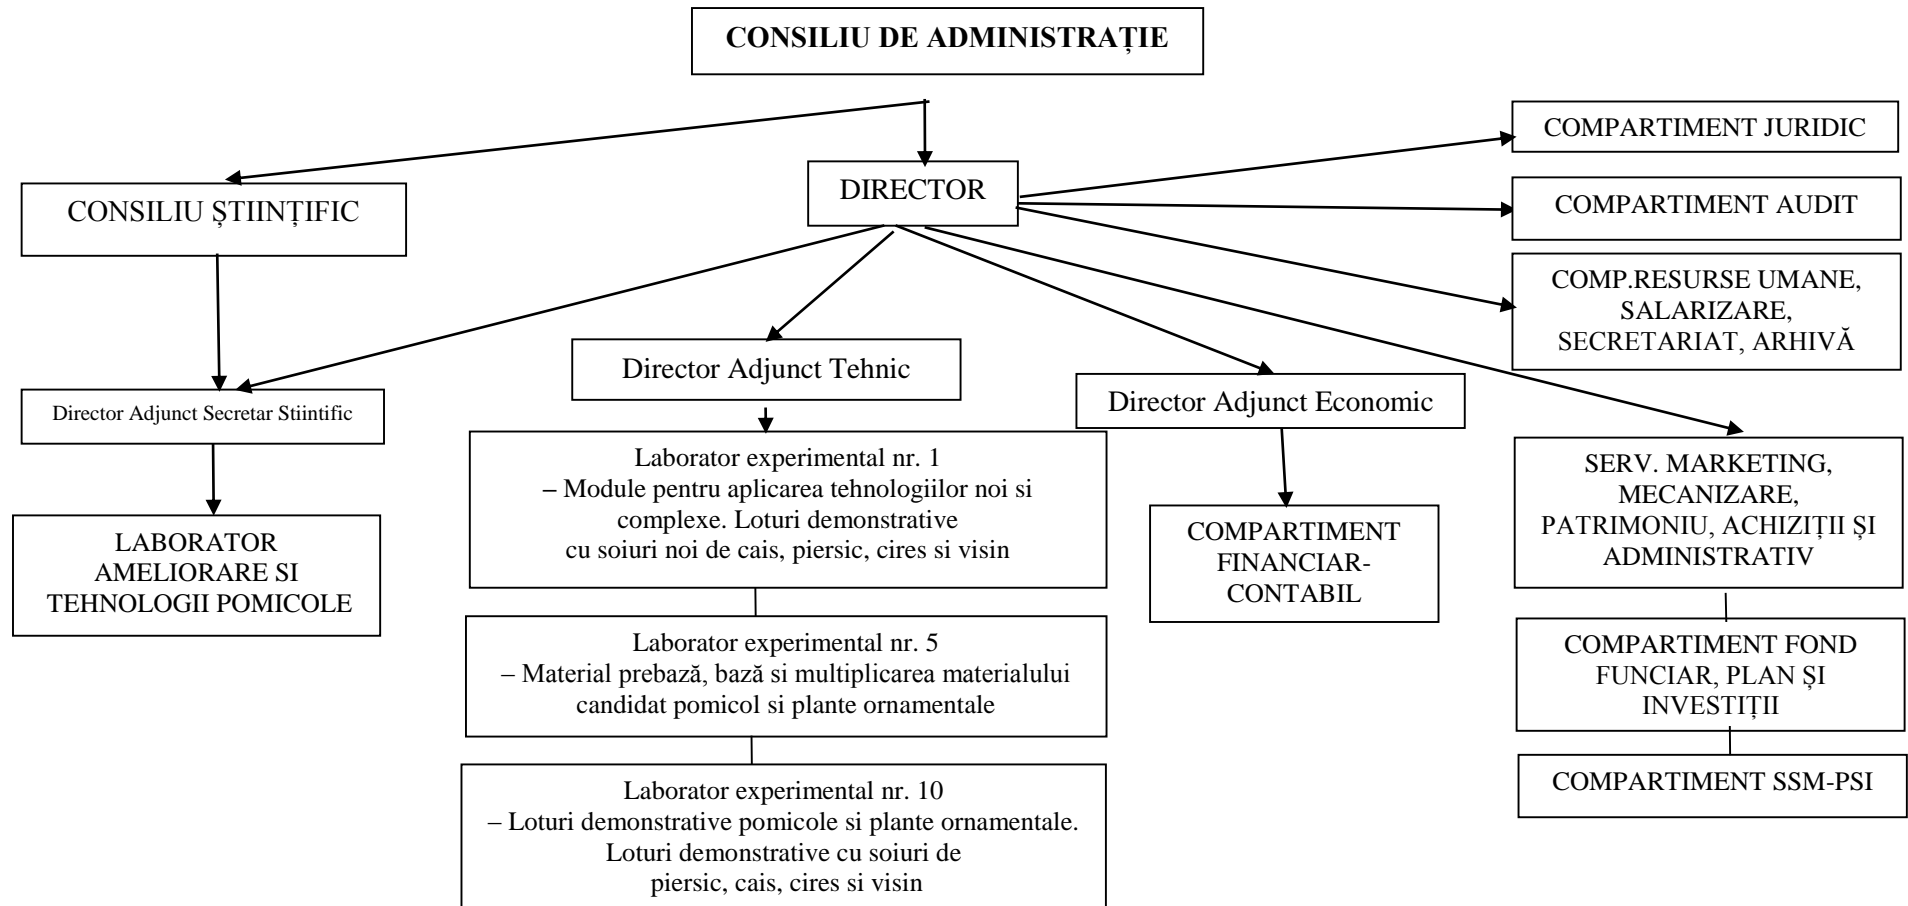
CONSILIU DE ADMINISTRAȚIE

CONSILIU ȘTIINȚIFIC

DIRECTOR

COMPARTIMENT JURIDIC

COMPARTIMENT AUDIT

COMP.RESURSE UMANE, SALARIZARE, SECRETARIAT, ARHIVĂ

Director Adjunct Tehnic

Director Adjunct Secretar Stiintific

Director Adjunct Economic

LABORATOR AMELIORARE SI TEHNOLOGII POMICOLE

Laborator experimental nr. 1
– Module pentru aplicarea tehnologiilor noi si complexe. Loturi demonstrative cu soiuri noi de cais, piersic, cires si visin

COMPARTIMENT FINANCIAR-CONTABIL

SERV. MARKETING, MECANIZARE, PATRIMONIU, ACHIZIȚII ȘI ADMINISTRATIV

Laborator experimental nr. 5
– Material prebază, bază si multiplicarea materialului candidat pomicol si plante ornamentale

COMPARTIMENT FOND FUNCIAR, PLAN ȘI INVESTIȚII

COMPARTIMENT SSM-PSI

Laborator experimental nr. 10
– Loturi demonstrative pomicole si plante ornamentale. Loturi demonstrative cu soiuri de piersic, cais, cires si visin